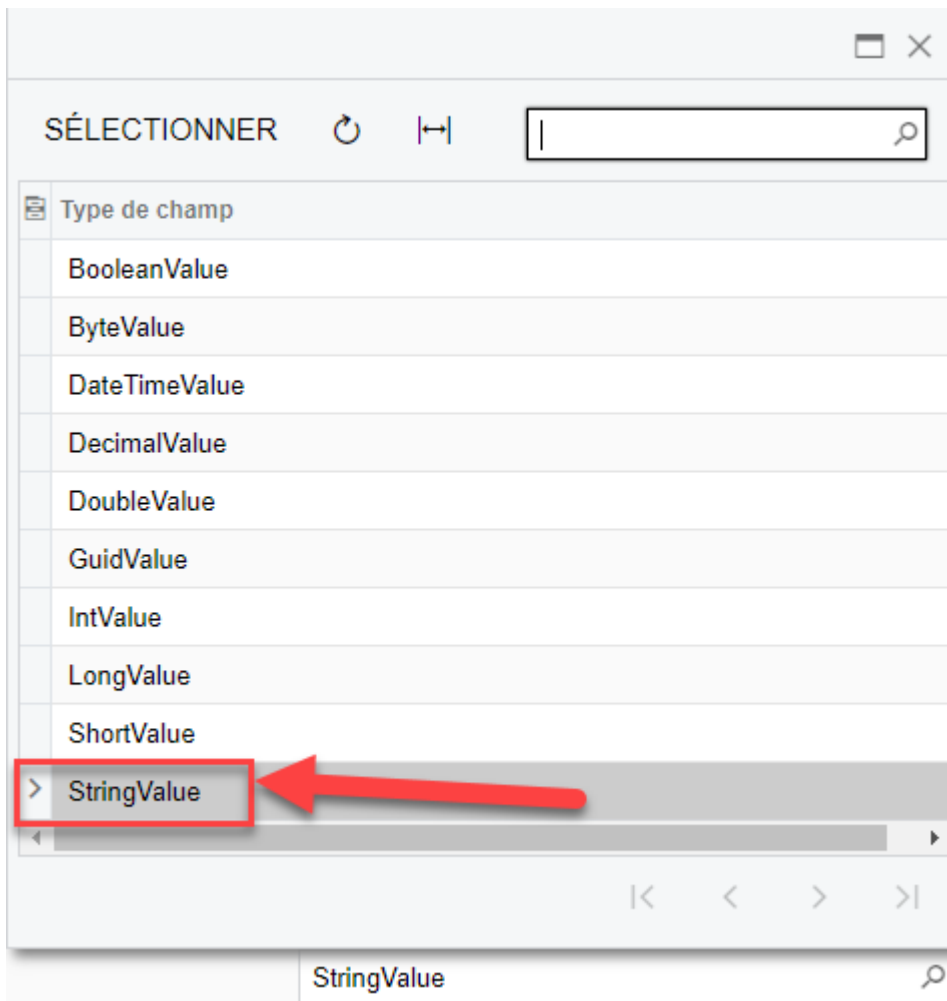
SÉLECTIONNER

| Type de champ |
|---|
| BooleanValue |
| ByteValue |
| DateTimeValue |
| DecimalValue |
| DoubleValue |
| GuidValue |
| IntValue |
| LongValue |
| ShortValue |
| StringValue |

StringValue